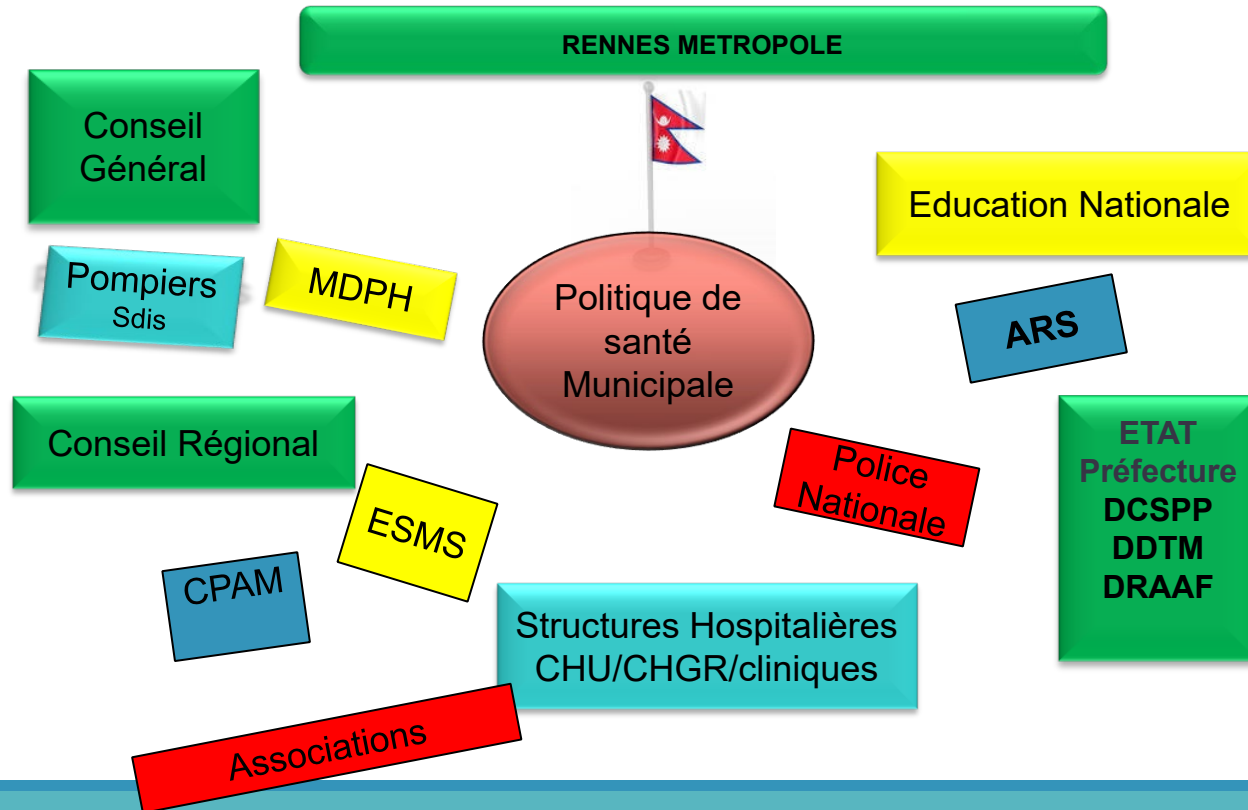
RENNES METROPOLE

Conseil Général

Pompiers
Sdis

MDPH

Politique de santé Municipale

Education Nationale

ARS

Conseil Régional

ESMS

Police Nationale

ETAT
Préfecture
DCSPP
DDTM
DRAAF

CPAM

Structures Hospitalières
CHU/CHGR/cliniques

Associations